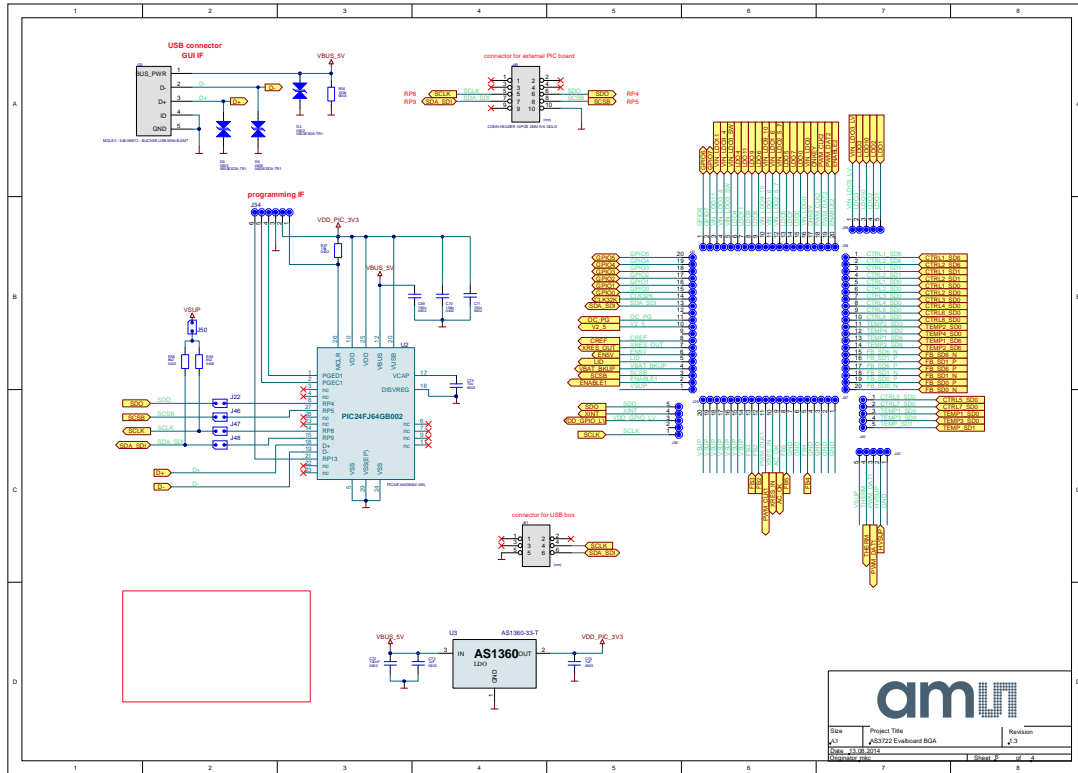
1 2 3 4 5 6 7 8

A B C D

USB connector
GUI IF

VBUS_5V

BUS_PWR
D-
D+
ID
GND

D-
D+
D-
D+

MOLEX - 5467800712 - BUCHSE,USB,MINI-B,SMT

D5
D4
D3

connector for external PIC board

RP8
RP9
SCLK
SDA_SDI
SCLK
SDA_SDI
SDO
SCSB
SDO
SCSB
RP4
RP5

CONN-HEADER 5-POS 2MM R/A GOLD

programming IF

J34

VDD_PIC_3V3

VBUS_5V

VSUP
J50

J22
J46
J47
J48

SDO
SCSB
SCLK
SDA_SDI

SDO
SCSB
SCLK
SDA_SDI

D+
D-
D+
D-

MCLR
VDD
VDD
VDD
VUSB
U2

PGED1
PGEC1
nc
nc
RP4
RP5
nc
nc
RP8
RP9
D+
D-
RP13
nc
nc

VCAP
DISVREG

PIC24FJ64GB002

VSS
VSS(EP)
VSS

17
16

connector for USB box

SDO
SCSB

GPIO6
GPIO4
GPIO3
GPIO2
GPIO1
GPIO0
CLK32K
SDA_SDI
DC_PG
V2_5
CREF
XRES_OUT
EN5V
LDI
VBAT_BKUP
SCSB
ENABLE1

GPIO6
GPIO4
GPIO3
GPIO2
GPIO1
GPIO0
CLK32K
SDA_SDI
DC_PG
V2_5
CREF
XRES_OUT
EN5V
LDI
VBAT_BKUP
SCSB
ENABLE1
VSUP

SDO
XINT
VDD_GPIO_LV
SCLK

SDO
XINT
VDD_GPIO_LV
SCLK

CTRL1_SD6
CTRL2_SD6
CTRL1_SD1
CTRL2_SD1
CTRL1_SD0
CTRL2_SD0
CTRL3_SD0
CTRL4_SD0
CTRL5_SD0
CTRL6_SD0
TEMP2_SD0
TEMP2_SD1
TEMP1_SD6
TEMP2_SD6
FB_SD6_N
FB_SD1_P
FB_SD6_P
FB_SD1_N
FB_SD0_P
FB_SD0_N

CTRL5_SD0
CTRL7_SD0
TEMP1_SD0
TEMP3_SD0
TEMP_SD1

VIN_LDO1_2
VIN_LDO3_SW
VIN_LDO4
LDO11
LDO10
VIN_LDO10_11
VIN_LDO6_7
VIN_LDO8_9
LDO9
LDO8
PWM_OUT1
PWM_OUT2
VIN_LDO5_LV
LDO5
LDO7
LDO6

PWM_OUT
PWM_DATA
THERM
PWM_DATA

U3 AS1360-33-T
VBUS_5V
VDD_PIC_3V3
IN
AS1360
OUT
LDO
GND

am

Size
A3
Project Title
AS3722 Evalboard BGA
Revision
1.3
Date 13.08.2014
Sheet 6 of 4
Originator mkc